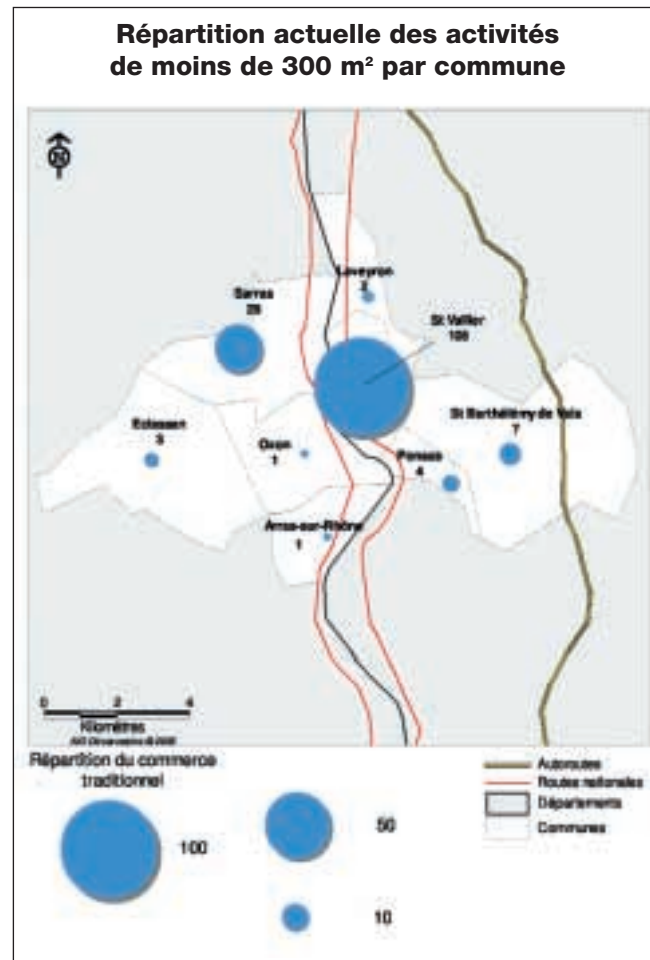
Répartition actuelle des activités de moins de 300 m² par commune

N

Laveyron
2

Serves
25

St Vallier
106

Eclassan
3

Ozon
1

St Barthélémy de Vals
7

Ponsas
4

Arras-sur-Rhône
1

0 2 4
Kilomètres
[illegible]

Répartition du commerce traditionnel

100

50

10

Autoroutes
Routes nationales
Départements
Communes